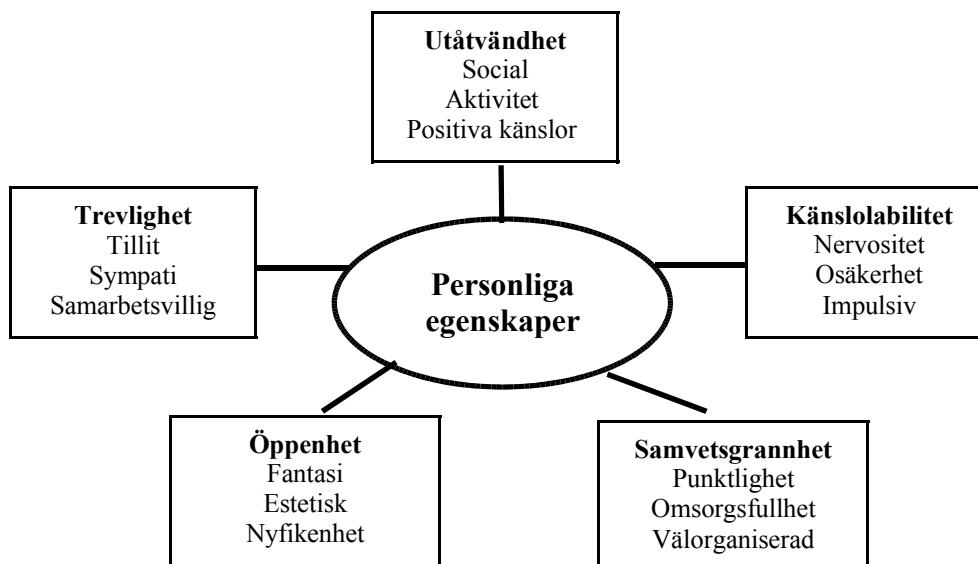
Utåtvändhet
Social
Aktivitet
Positiva känslor

Trevlighet
Tillit
Sympati
Samarbetsvillig

Personliga egenskaper

Känslolabilitet
Nervositet
Osäkerhet
Impulsiv

Öppenhet
Fantasi
Estetisk
Nyfikenhet

Samvetsgrannhet
Punktlighet
Omsorgsfullhet
Välorganiserad